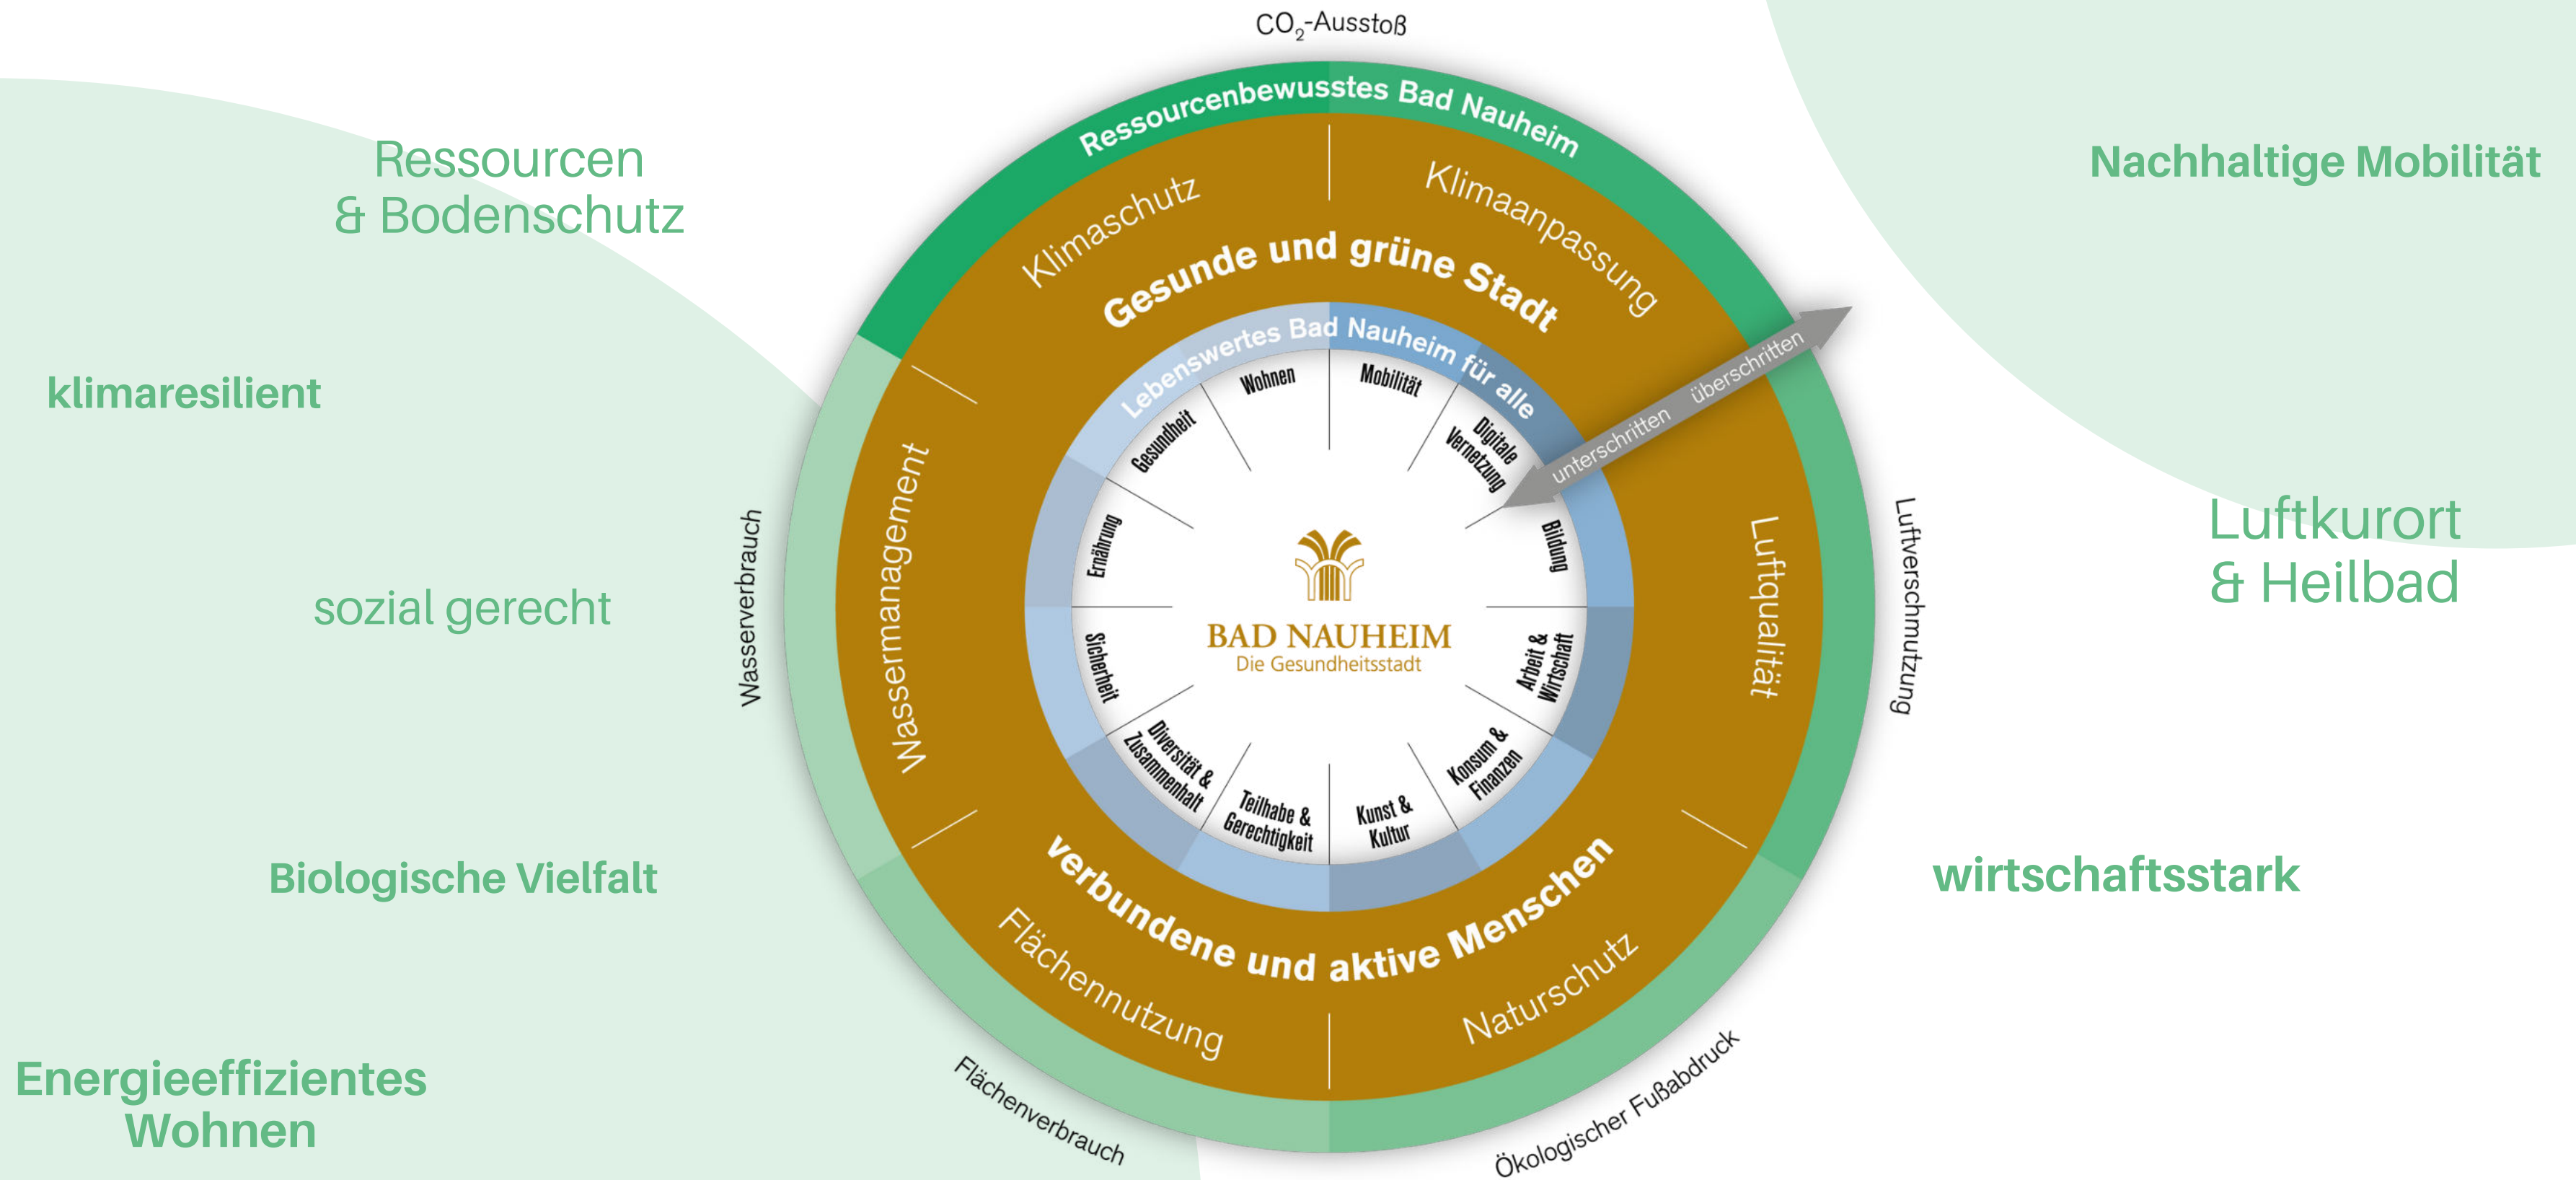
Ressourcen
& Bodenschutz

klimaresilient

sozial gerecht

Biologische Vielfalt

Energieeffizientes
Wohnen

$CO_2$-Ausstoß

Ressourcenbewusstes Bad Nauheim

Klimaschutz

Klimaanpassung

Gesunde und grüne Stadt

Lebenswertes Bad Nauheim für alle

Wohnen

Mobilität

Digitale Vernetzung

Bildung

Arbeit & Wirtschaft

Konsum & Finanzen

Kunst & Kultur

Teilhabe & Gerechtigkeit

Diversität & Zusammenhalt

Sicherheit

Ernährung

Gesundheit

BAD NAUHEIM
Die Gesundheitsstadt

unterschritten

überschritten

Wassermanagement

Luftqualität

Verbundene und aktive Menschen

Flächennutzung

Naturschutz

Wasserverbrauch

Luftverschmutzung

Flächenverbrauch

Ökologischer Fußabdruck

Nachhaltige Mobilität

Luftkurort
& Heilbad

wirtschaftsstark